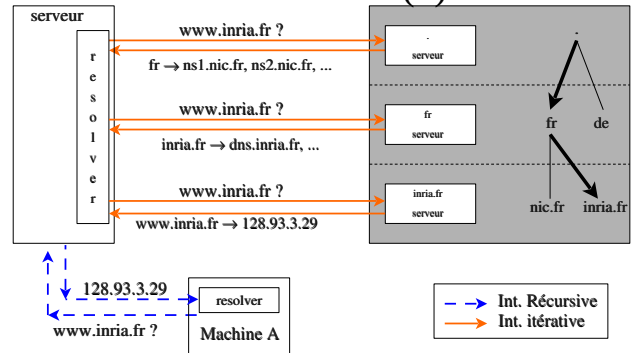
serveur

resolver

www.inria.fr ?

fr → ns1.nic.fr, ns2.nic.fr, ...

www.inria.fr ?

inria.fr → dns.inria.fr, ...

www.inria.fr ?

www.inria.fr → 128.93.3.29

.
serveur

fr
serveur

inria.fr
serveur

.

fr

de

nic.fr

inria.fr

128.93.3.29

www.inria.fr ?

resolver

Machine A

Int. Récursive

Int. itérative